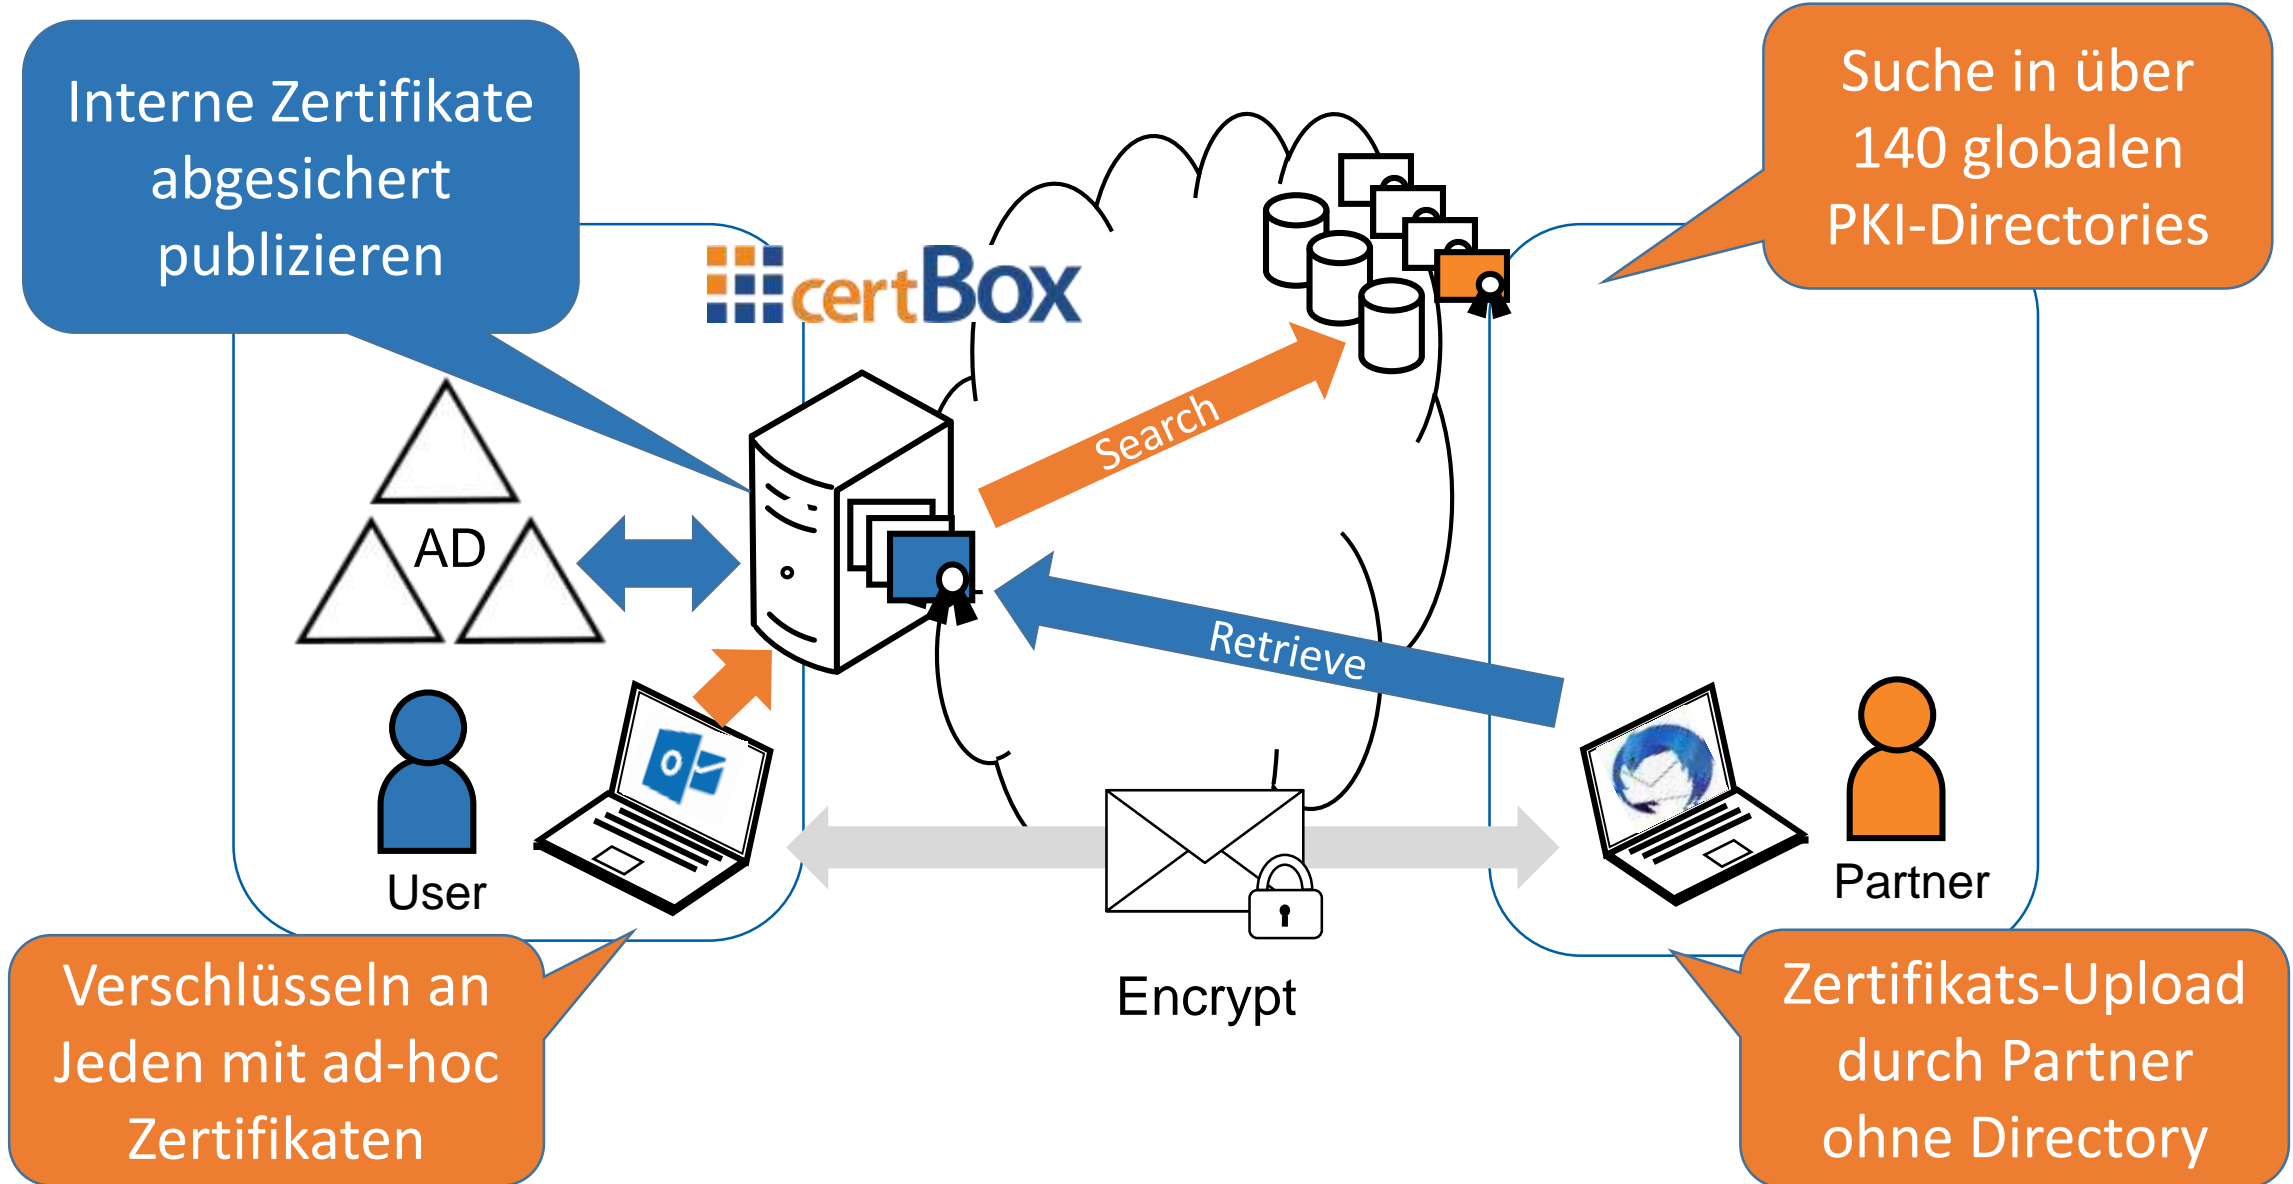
Interne Zertifikate abgesichert publizieren

certBox

Suche in über 140 globalen PKI-Directories

AD

Search

Retrieve

User

Partner

Encrypt

Verschlüsseln an Jeden mit ad-hoc Zertifikaten

Zertifikats-Upload durch Partner ohne Directory